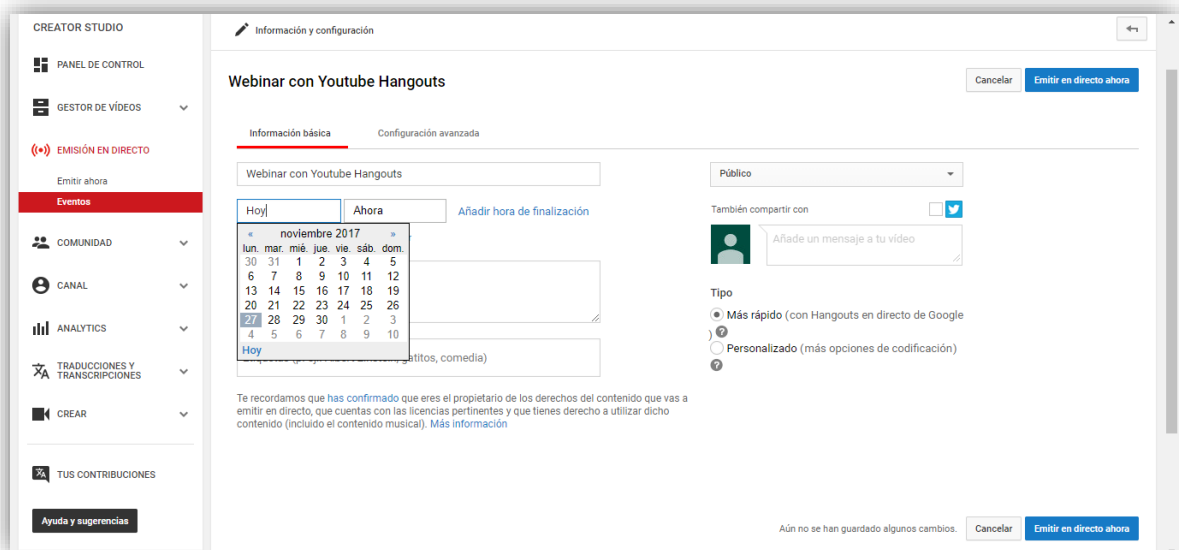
CREATOR STUDIO

PANEL DE CONTROL

GESTOR DE VÍDEOS

EMISIÓN EN DIRECTO

Emitir ahora

Eventos

COMUNIDAD

CANAL

ANALYTICS

TRADUCCIONES Y TRANSCRIPCIONES

CREAR

TUS CONTRIBUCIONES

Ayuda y sugerencias

Información y configuración

Webinar con Youtube Hangouts

Cancelar

Emitir en directo ahora

Información básica

Configuración avanzada

Webinar con Youtube Hangouts

Hoy

Ahora

Añadir hora de finalización

| « | | noviembre 2017 | | | | » |
|---|---|---|---|---|---|---|
| lun. | mar. | mié. | jue. | vie. | sáb. | dom. |
| 30 | 31 | 1 | 2 | 3 | 4 | 5 |
| 6 | 7 | 8 | 9 | 10 | 11 | 12 |
| 13 | 14 | 15 | 16 | 17 | 18 | 19 |
| 20 | 21 | 22 | 23 | 24 | 25 | 26 |
| 27 | 28 | 29 | 30 | 1 | 2 | 3 |
| 4 | 5 | 6 | 7 | 8 | 9 | 10 |

Hoy

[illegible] gatitos, comedia)

Te recordamos que has confirmado que eres el propietario de los derechos del contenido que vas a emitir en directo, que cuentas con las licencias pertinentes y que tienes derecho a utilizar dicho contenido (incluido el contenido musical). Más información

Público

También compartir con

Añade un mensaje a tu vídeo

Tipo

Más rápido (con Hangouts en directo de Google )

Personalizado (más opciones de codificación)

Aún no se han guardado algunos cambios.

Cancelar

Emitir en directo ahora